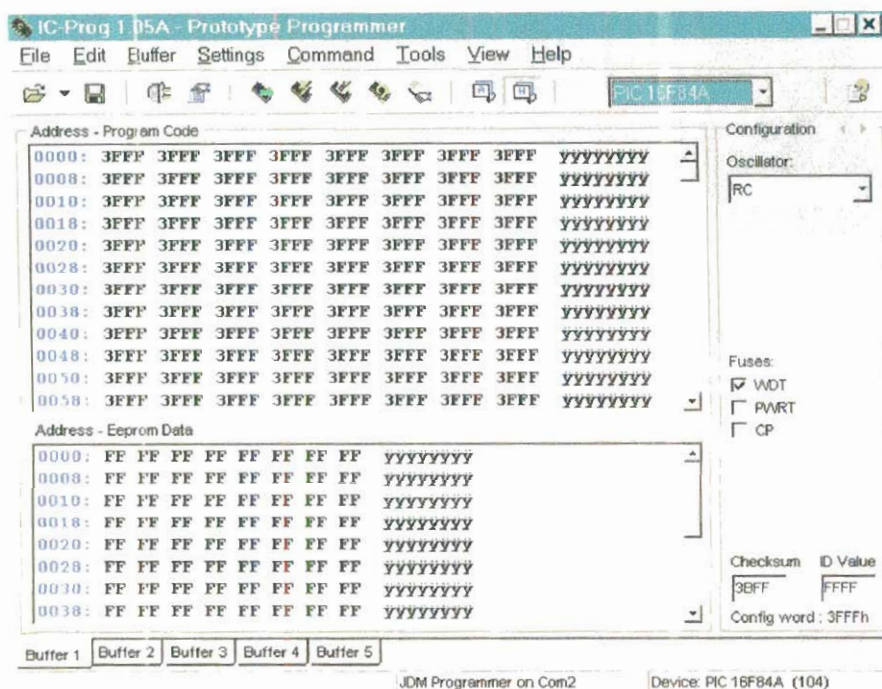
IC-Prog 1.05A - Prototype Programmer

File Edit Buffer Settings Command Tools View Help

PIC 16F84A

Address - Program Code

| | | | | | | | | | |
|---|---|---|---|---|---|---|---|---|---|
| 0000: | 3FFF | 3FFF | 3FFF | 3FFF | 3FFF | 3FFF | 3FFF | 3FFF | ÿÿÿÿÿÿÿÿ |
| 0008: | 3FFF | 3FFF | 3FFF | 3FFF | 3FFF | 3FFF | 3FFF | 3FFF | ÿÿÿÿÿÿÿÿ |
| 0010: | 3FFF | 3FFF | 3FFF | 3FFF | 3FFF | 3FFF | 3FFF | 3FFF | ÿÿÿÿÿÿÿÿ |
| 0018: | 3FFF | 3FFF | 3FFF | 3FFF | 3FFF | 3FFF | 3FFF | 3FFF | ÿÿÿÿÿÿÿÿ |
| 0020: | 3FFF | 3FFF | 3FFF | 3FFF | 3FFF | 3FFF | 3FFF | 3FFF | ÿÿÿÿÿÿÿÿ |
| 0028: | 3FFF | 3FFF | 3FFF | 3FFF | 3FFF | 3FFF | 3FFF | 3FFF | ÿÿÿÿÿÿÿÿ |
| 0030: | 3FFF | 3FFF | 3FFF | 3FFF | 3FFF | 3FFF | 3FFF | 3FFF | ÿÿÿÿÿÿÿÿ |
| 0038: | 3FFF | 3FFF | 3FFF | 3FFF | 3FFF | 3FFF | 3FFF | 3FFF | ÿÿÿÿÿÿÿÿ |
| 0040: | 3FFF | 3FFF | 3FFF | 3FFF | 3FFF | 3FFF | 3FFF | 3FFF | ÿÿÿÿÿÿÿÿ |
| 0048: | 3FFF | 3FFF | 3FFF | 3FFF | 3FFF | 3FFF | 3FFF | 3FFF | ÿÿÿÿÿÿÿÿ |
| 0050: | 3FFF | 3FFF | 3FFF | 3FFF | 3FFF | 3FFF | 3FFF | 3FFF | ÿÿÿÿÿÿÿÿ |
| 0058: | 3FFF | 3FFF | 3FFF | 3FFF | 3FFF | 3FFF | 3FFF | 3FFF | ÿÿÿÿÿÿÿÿ |

Address - Eeprom Data

| | | | | | | | | | |
|---|---|---|---|---|---|---|---|---|---|
| 0000: | FF | FF | FF | FF | FF | FF | FF | FF | ÿÿÿÿÿÿÿÿ |
| 0008: | FF | FF | FF | FF | FF | FF | FF | FF | ÿÿÿÿÿÿÿÿ |
| 0010: | FF | FF | FF | FF | FF | FF | FF | FF | ÿÿÿÿÿÿÿÿ |
| 0018: | FF | FF | FF | FF | FF | FF | FF | FF | ÿÿÿÿÿÿÿÿ |
| 0020: | FF | FF | FF | FF | FF | FF | FF | FF | ÿÿÿÿÿÿÿÿ |
| 0028: | FF | FF | FF | FF | FF | FF | FF | FF | ÿÿÿÿÿÿÿÿ |
| 0030: | FF | FF | FF | FF | FF | FF | FF | FF | ÿÿÿÿÿÿÿÿ |
| 0038: | FF | FF | FF | FF | FF | FF | FF | FF | ÿÿÿÿÿÿÿÿ |

Configuration

Oscillator:
RC

Fuses:
WDT
PWRT
CP

Checksum ID Value
3BFF FFFF
Config word : 3FFFh

Buffer 1 | Buffer 2 | Buffer 3 | Buffer 4 | Buffer 5

JDM Programmer on Com2 Device: PIC 16F84A (104)